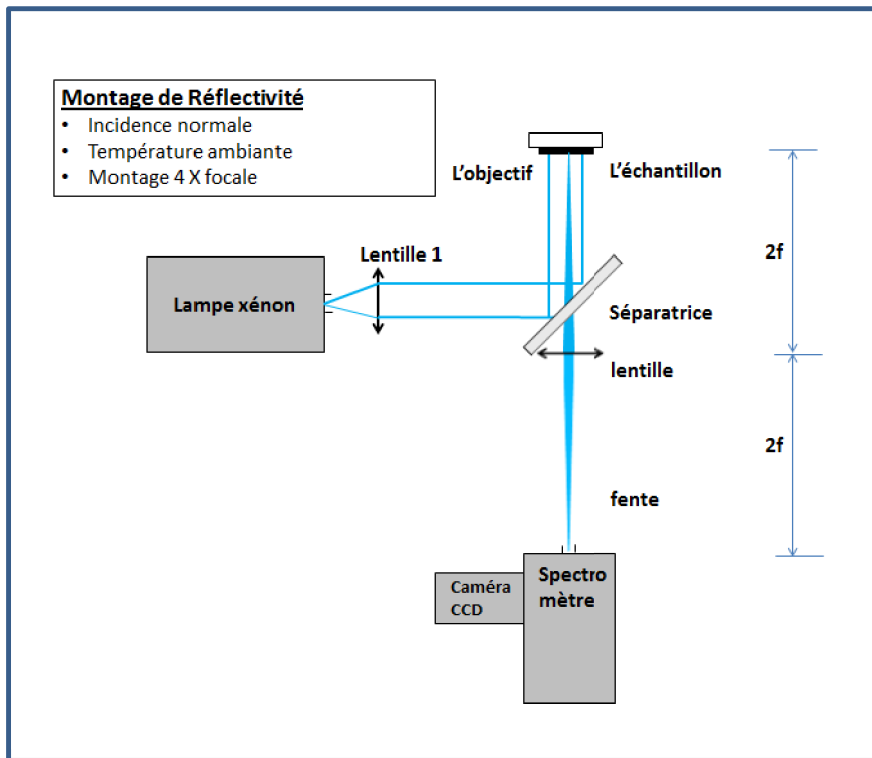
Montage de Réflectivité
- Incidence normale
- Température ambiante
- Montage 4 X focale

L'objectif

L'échantillon

Lentille 1

Lampe xénon

Séparatrice

lentille

2f

2f

fente

Caméra CCD

Spectro mètre